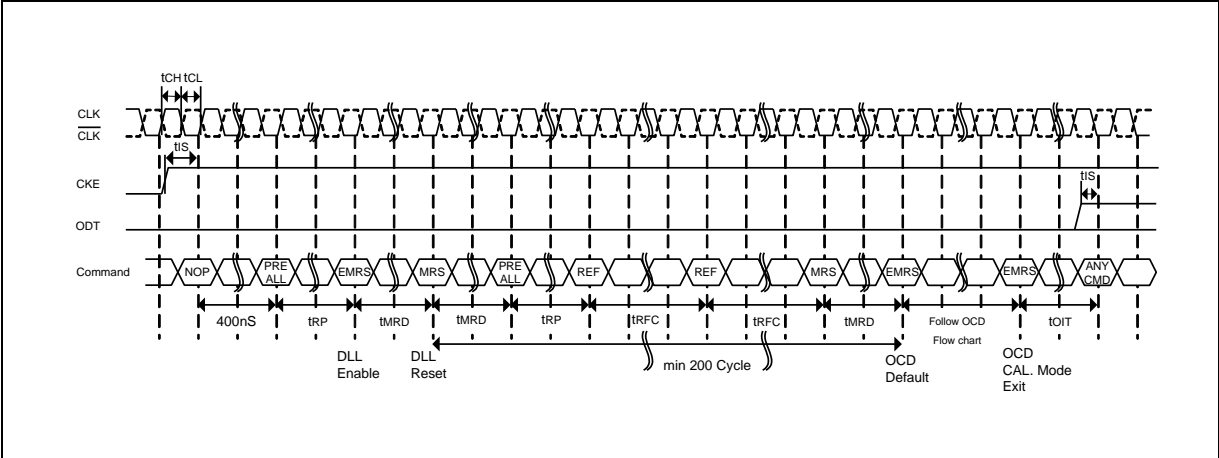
tCH tCL

CLK
$\overline{CLK}$

tIS

CKE

ODT

Command

NOP
PRE ALL
EMRS
MRS
PRE ALL
REF
REF
MRS
EMRS
EMRS
ANY CMD

tIS

400nS
tRP
tMRD
tMRD
tRP
tRFC
tRFC
tMRD
Follow OCD Flow chart
tOIT

DLL Enable
DLL Reset
min 200 Cycle
OCD Default
OCD CAL. Mode Exit